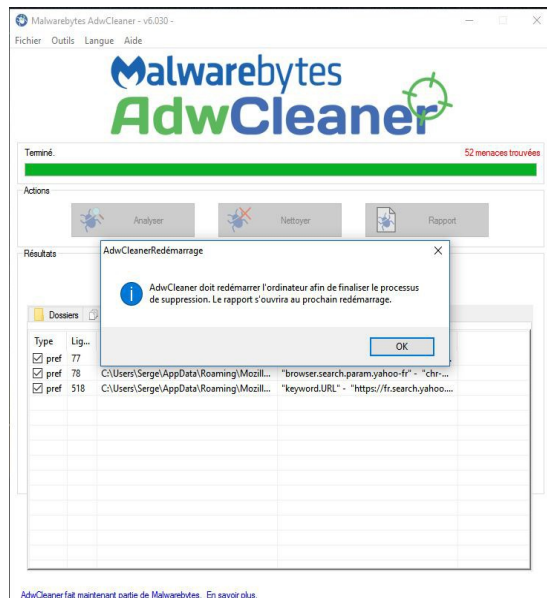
Malwarebytes AdwCleaner - v6.030 -

Fichier Outils Langue Aide

Malwarebytes
AdwCleaner

Terminé.

52 menaces trouvées

Actions

Analyser

Nettoyer

Rapport

Résultats

AdwCleanerRedémarrage

AdwCleaner doit redémarrer l'ordinateur afin de finaliser le processus de suppression. Le rapport s'ouvrira au prochain redémarrage.

OK

Dossiers

| Type | Lig... | | |
|---|---|---|---|
| ☑ pref | 77 | | |
| ☑ pref | 78 | C:\Users\Serge\AppData\Roaming\Mozill... | "browser.search.param.yahoo-fr" - "chr-... |
| ☑ pref | 518 | C:\Users\Serge\AppData\Roaming\Mozill... | "keyword.URL" - "https://fr.search.yahoo.... |

AdwCleaner fait maintenant partie de Malwarebytes. En savoir plus.